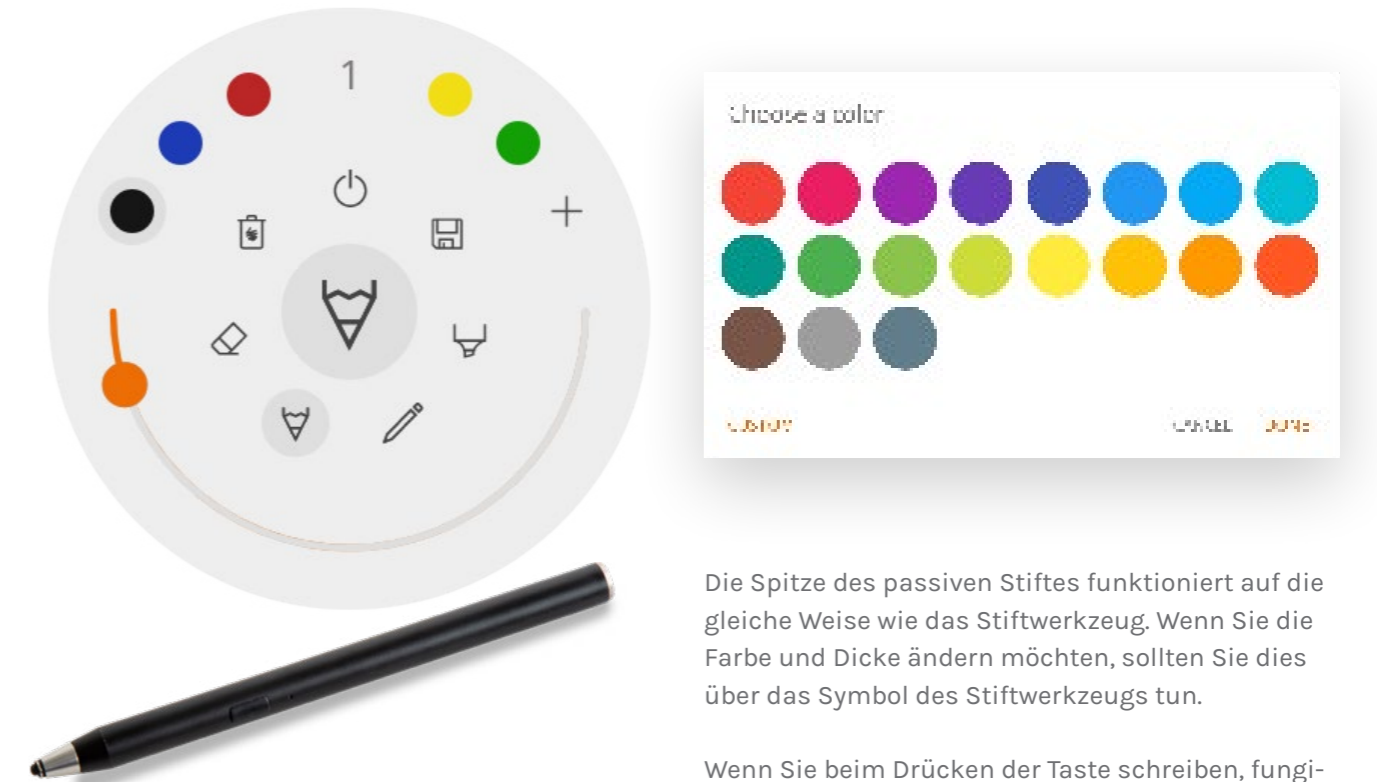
1

Choose a color

CUSTOM

CANCEL DONE

Die Spitze des passiven Stiftes funktioniert auf die gleiche Weise wie das Stiftwerkzeug. Wenn Sie die Farbe und Dicke ändern möchten, sollten Sie dies über das Symbol des Stiftwerkzeugs tun.

Wenn Sie beim Drücken der Taste schreiben, fungi-